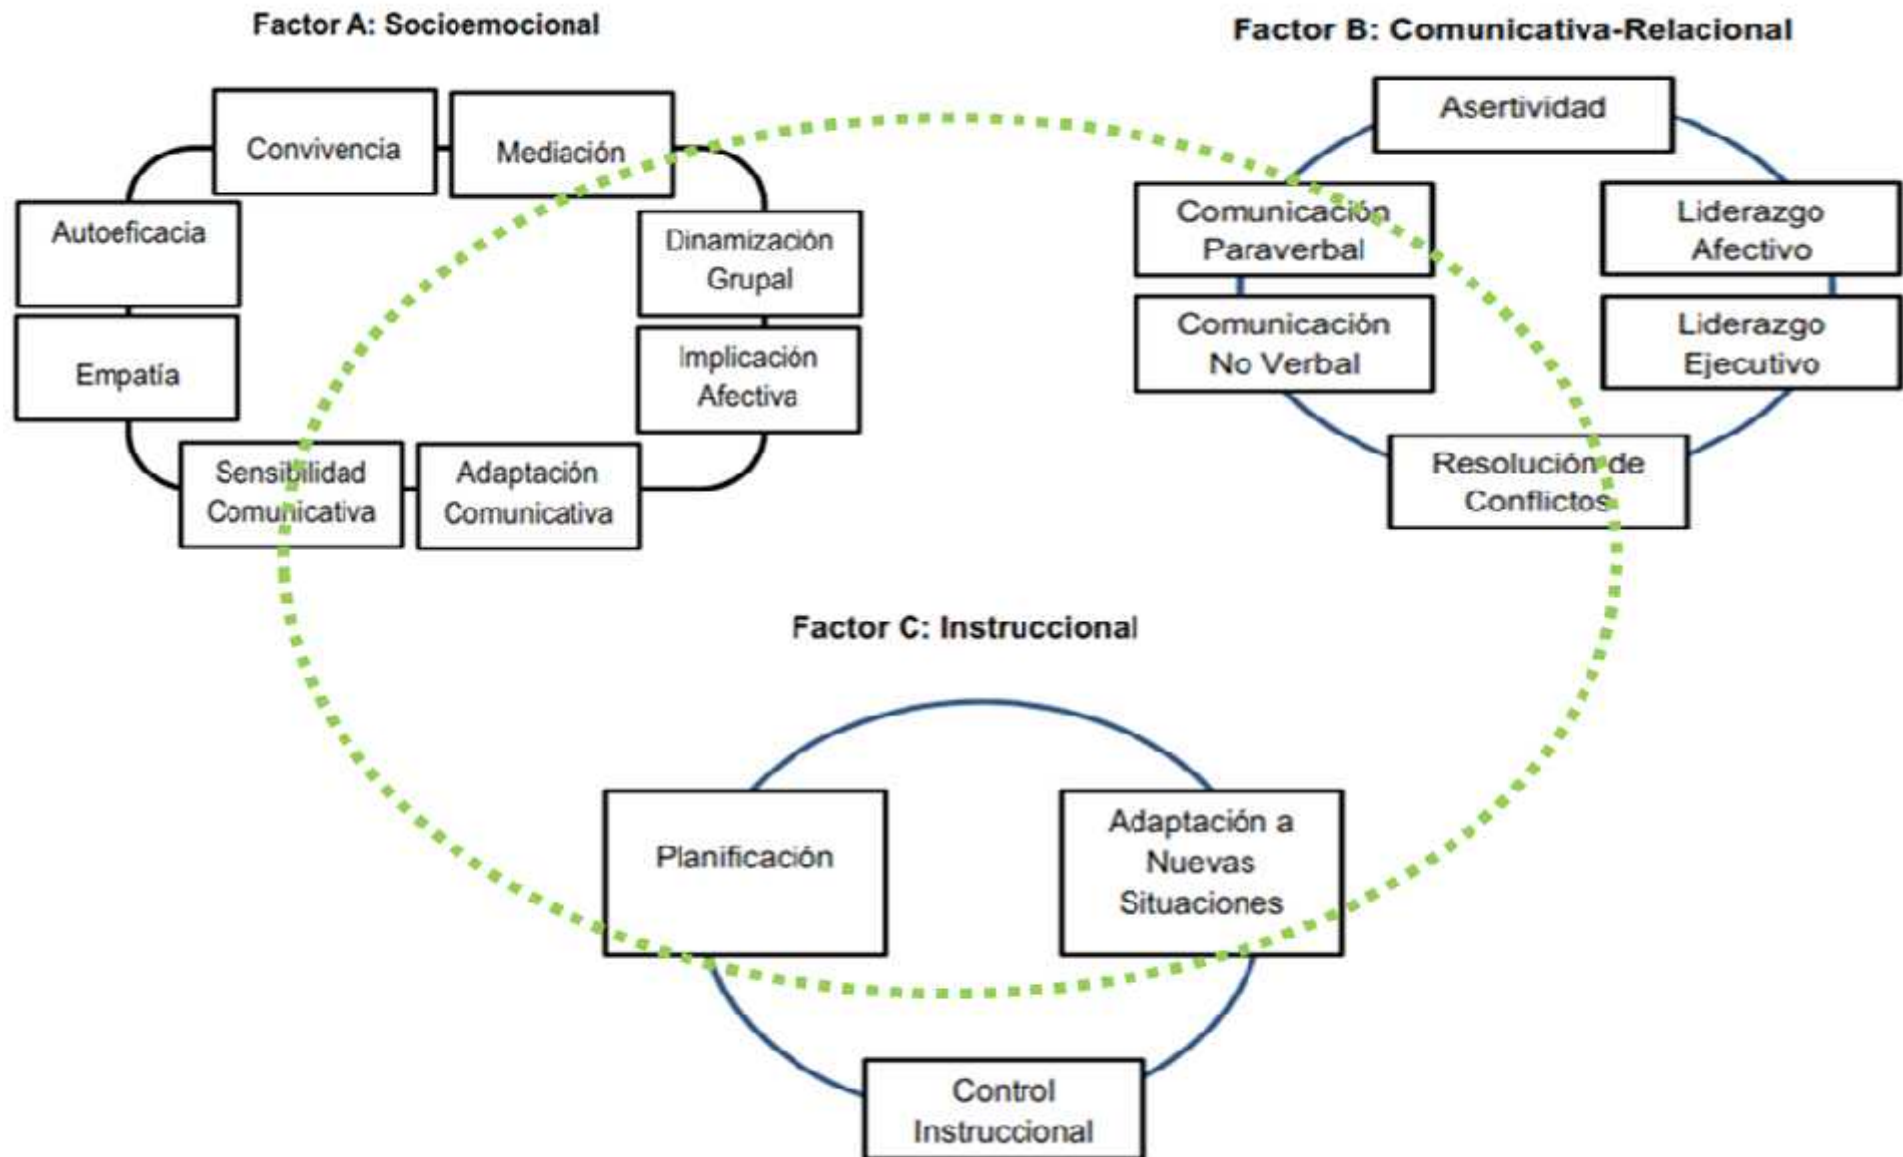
Factor A: Socioemocional

Convivencia

Mediación

Autoeficacia

Dinamización Grupal

Empatía

Implicación Afectiva

Sensibilidad Comunicativa

Adaptación Comunicativa

Factor B: Comunicativa-Relacional

Asertividad

Comunicación Paraverbal

Liderazgo Afectivo

Comunicación No Verbal

Liderazgo Ejecutivo

Resolución de Conflictos

Factor C: Instruccional

Planificación

Adaptación a Nuevas Situaciones

Control Instruccional